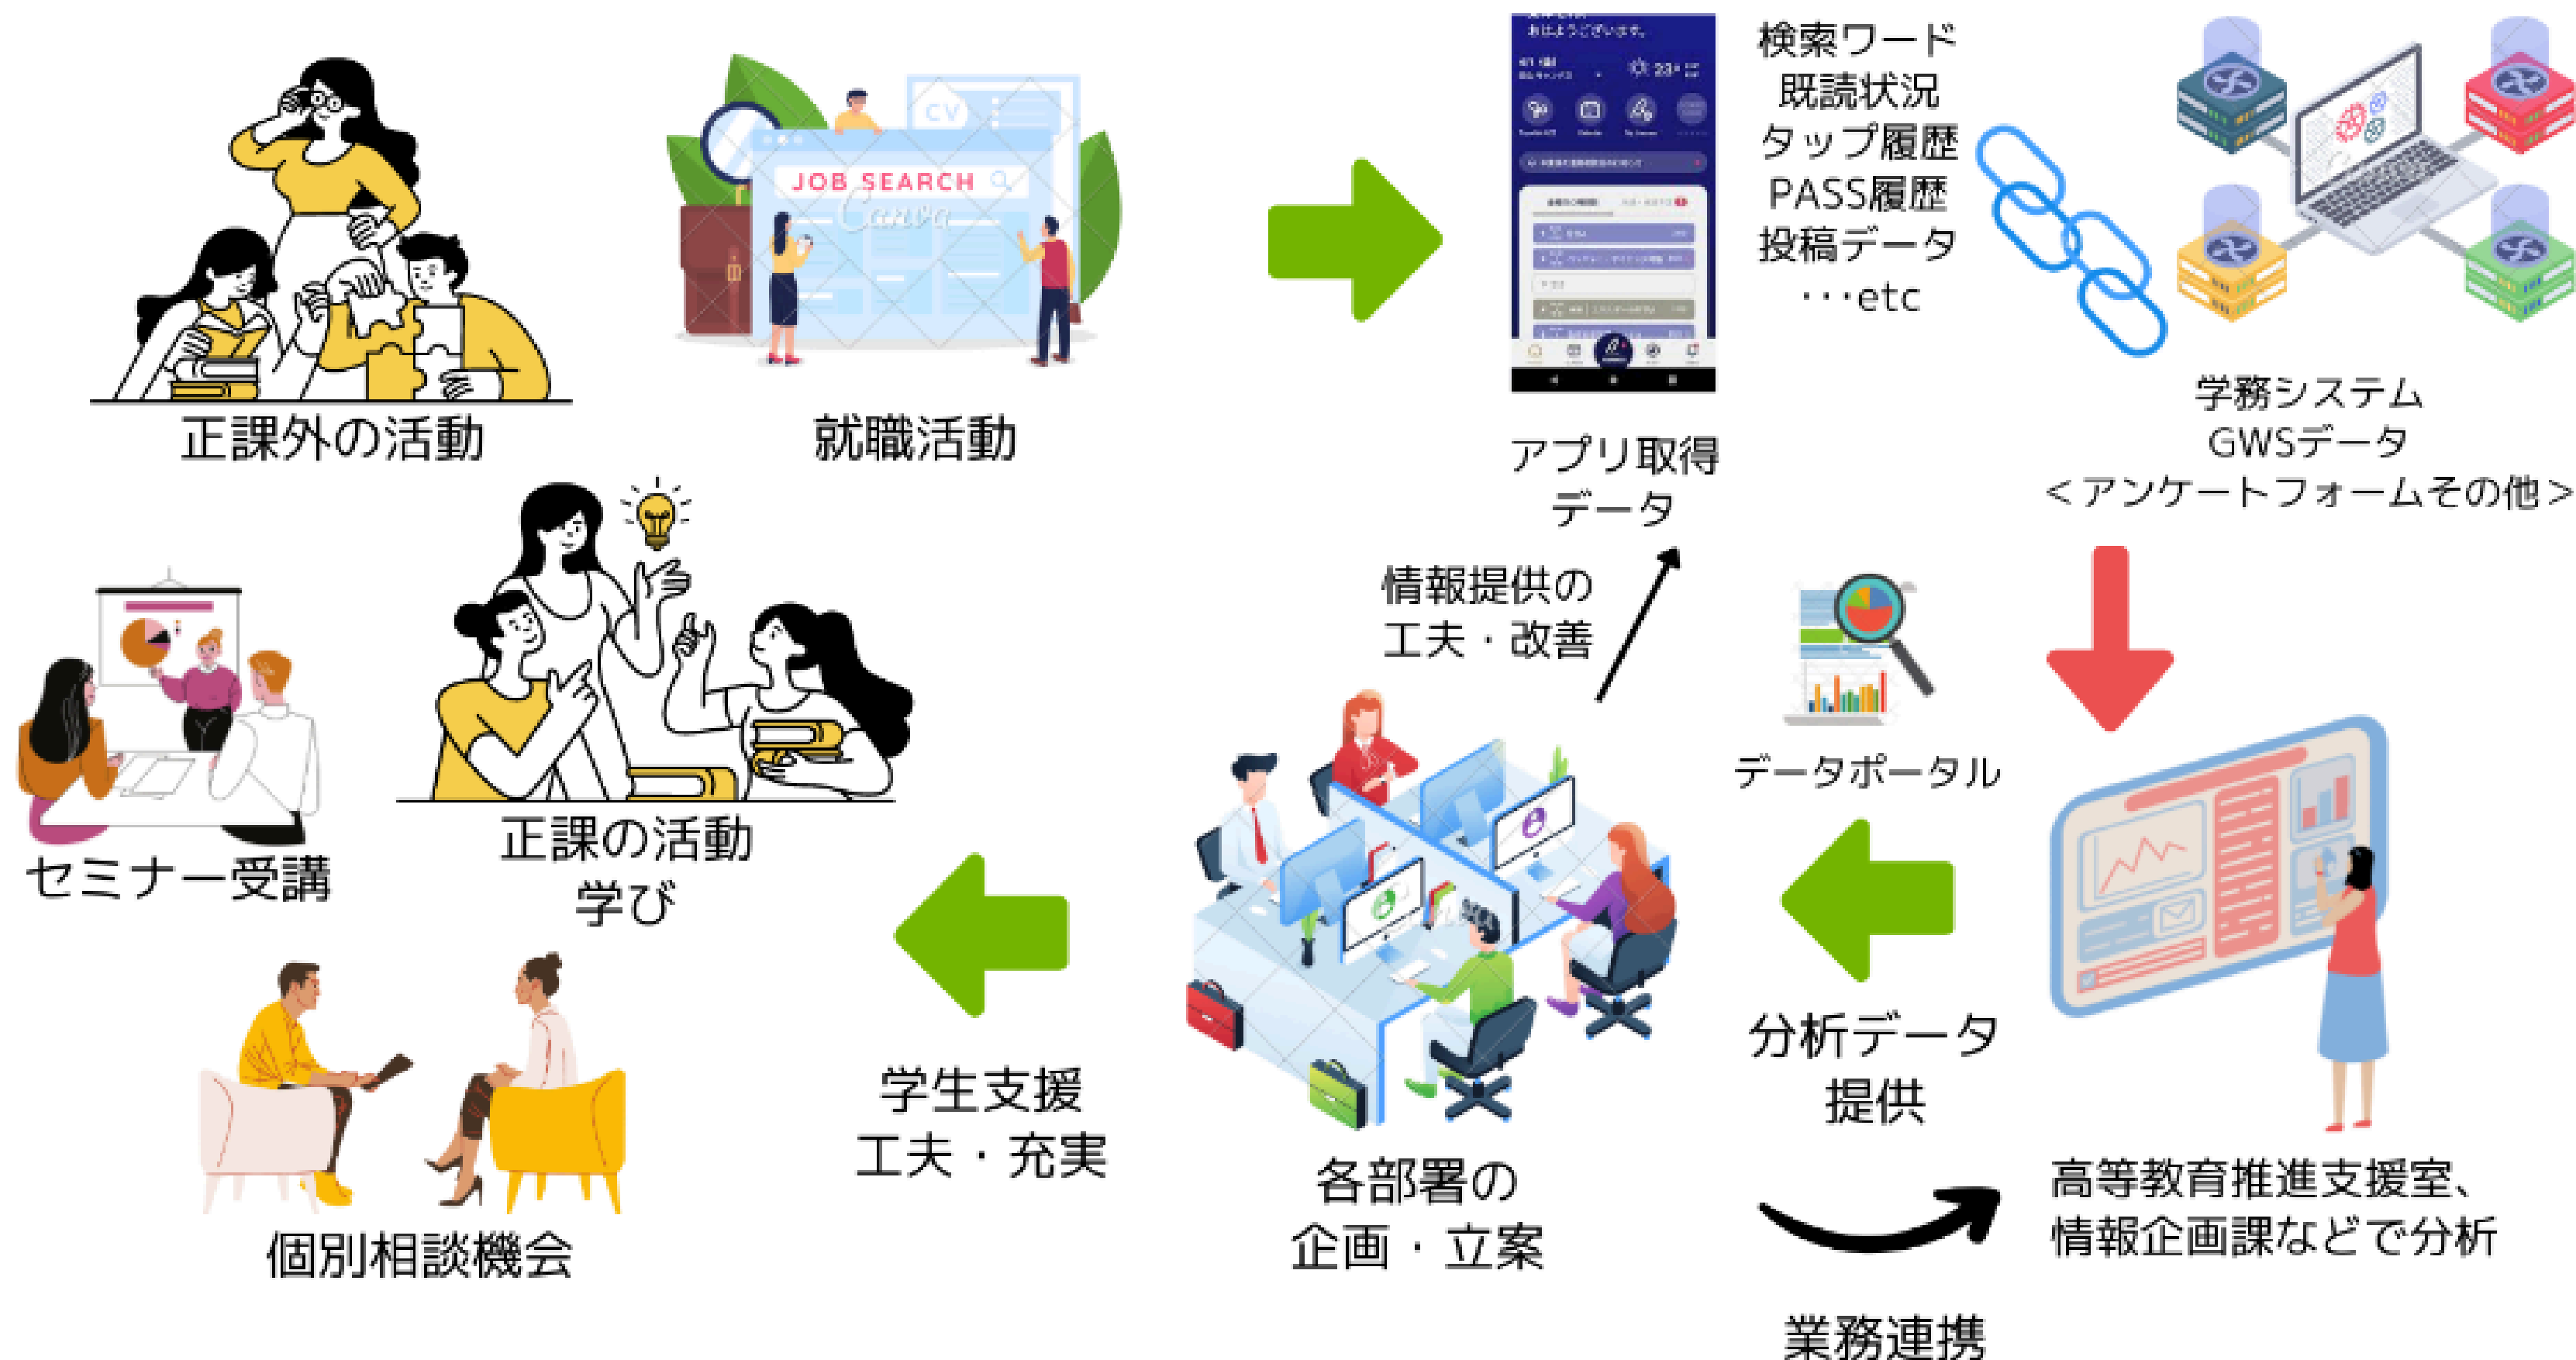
正課外の活動

JOB SEARCH

CV

Canva

就職活動

おはようございます。

アプリ取得データ

検索ワード
既読状況
タップ履歴
PASS履歴
投稿データ
・・・etc

学務システム
GWSデータ
＜アンケートフォームその他＞

セミナー受講

正課の活動
学び

情報提供の
工夫・改善

データポータル

個別相談機会

学生支援
工夫・充実

各部署の
企画・立案

分析データ
提供

高等教育推進支援室、
情報企画課などで分析

業務連携